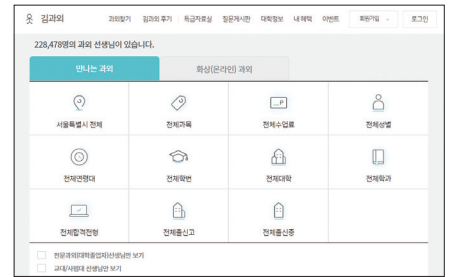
김과외

과외찾기 | 김과외 후기 | 튜습자료실 | 질문게시판 | 대학정보 | 내 혜택 | 이벤트 | 회원가입 | 로그인

228,478명의 과외 선생님이 있습니다.

만나는 과외 | 화상(온라인) 과외

| 서울특별시 전체 | 전체과목 | 전체수업료 | 전체성별 |
|---|---|---|---|
| 전체연령대 | 전체학번 | 전체대학 | 전체학과 |
| 전체합격전형 | 전체졸신고 | 전체출신종 | |

전문과외(대학졸업자)선생님만 보기

교대/사범대 선생님만 보기